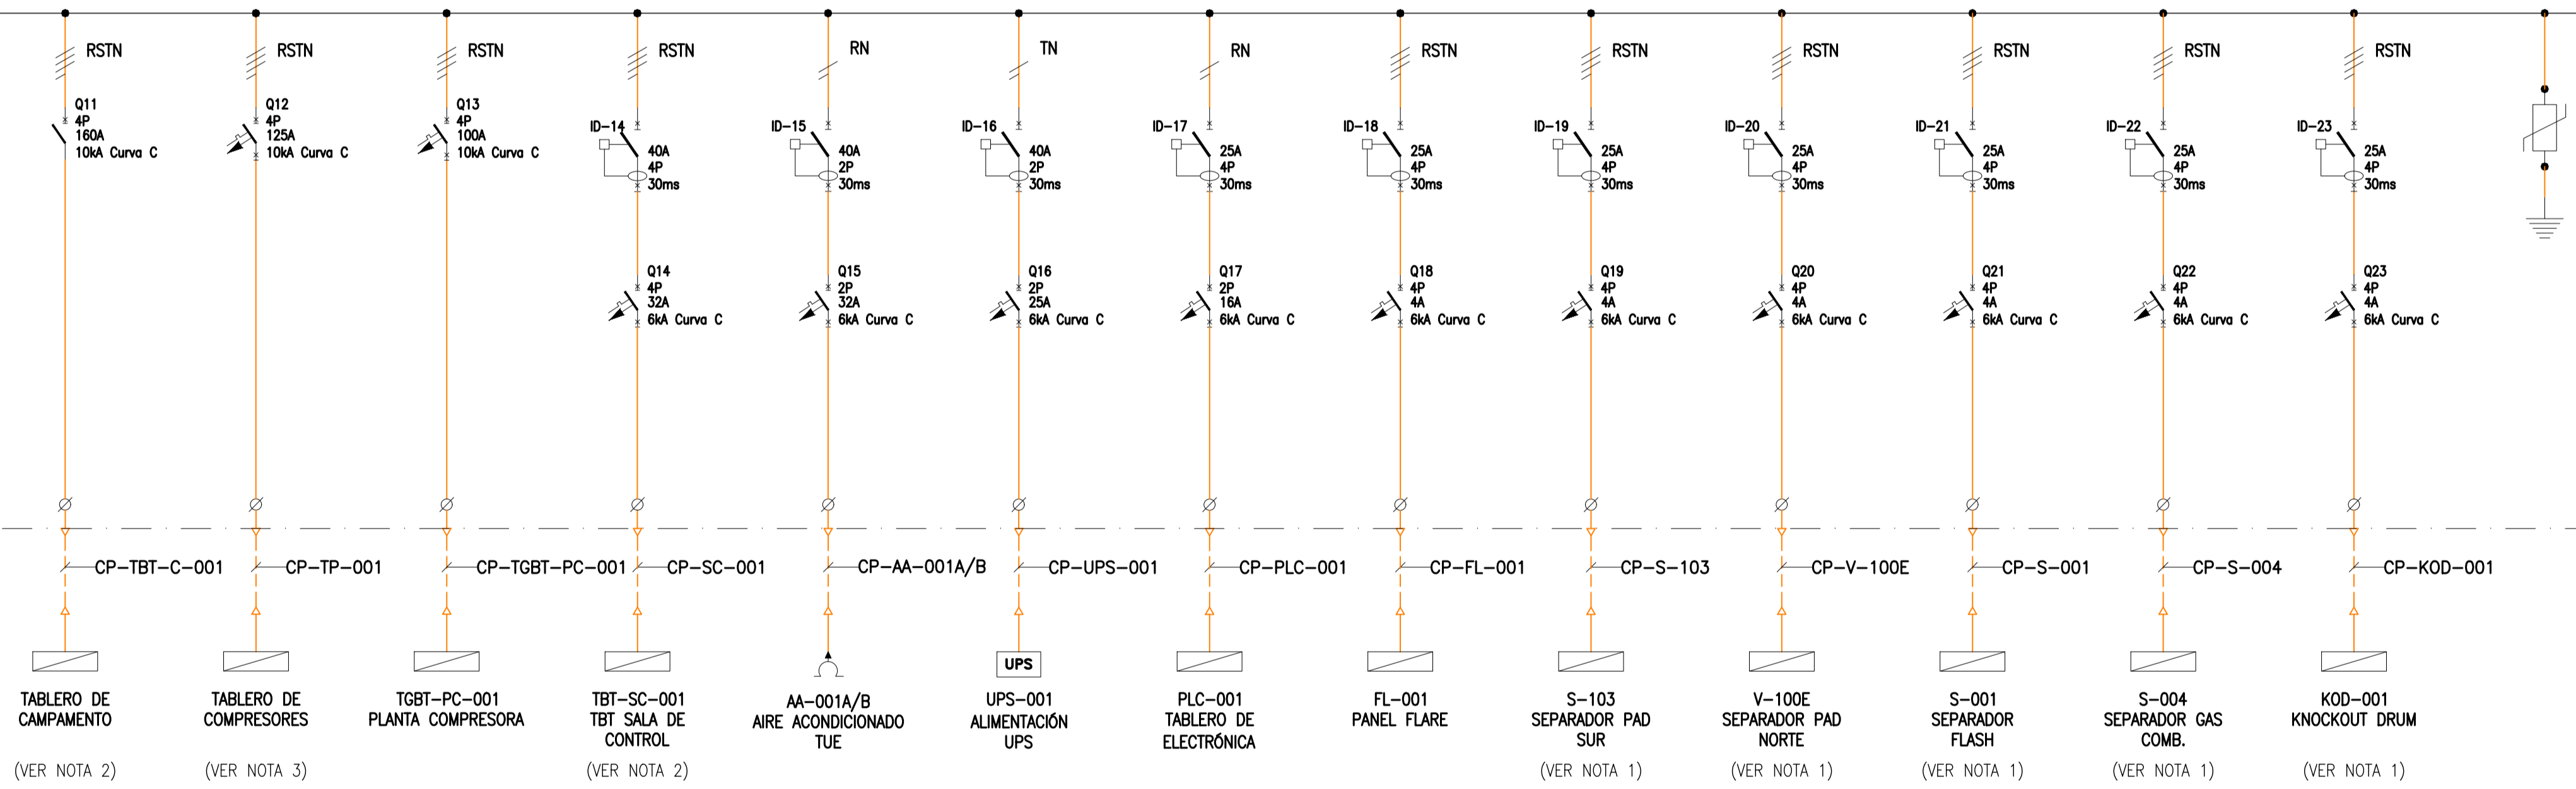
RSTN RSTN RSTN RSTN RN TN RN RSTN RSTN RSTN RSTN RSTN RSTN

Q11 4P 160A 10kA Curva C

Q12 4P 125A 10kA Curva C

Q13 4P 100A 10kA Curva C

ID-14 40A 4P 30ms

ID-15 40A 2P 30ms

ID-16 40A 2P 30ms

ID-17 25A 4P 30ms

ID-18 25A 4P 30ms

ID-19 25A 4P 30ms

ID-20 25A 4P 30ms

ID-21 25A 4P 30ms

ID-22 25A 4P 30ms

ID-23 25A 4P 30ms

Q14 4P 32A 6kA Curva C

Q15 2P 32A 6kA Curva C

Q16 2P 25A 6kA Curva C

Q17 2P 16A 6kA Curva C

Q18 4P 4A 6kA Curva C

Q19 4P 4A 6kA Curva C

Q20 4P 4A 6kA Curva C

Q21 4P 4A 6kA Curva C

Q22 4P 4A 6kA Curva C

Q23 4P 4A 6kA Curva C

CP-TBT-C-001 CP-TP-001 CP-TGBT-PC-001 CP-SC-001 CP-AA-001A/B CP-UPS-001 CP-PLC-001 CP-FL-001 CP-S-103 CP-V-100E CP-S-001 CP-S-004 CP-KOD-001

UPS

TABLERO DE CAMPAMENTO
(VER NOTA 2)

TABLERO DE COMPRESORES
(VER NOTA 3)

TGBT-PC-001 PLANTA COMPRESORA

TBT-SC-001 TBT SALA DE CONTROL
(VER NOTA 2)

AA-001A/B AIRE ACONDICIONADO TUE

UPS-001 ALIMENTACIÓN UPS

PLC-001 TABLERO DE ELECTRÓNICA

FL-001 PANEL FLARE

S-103 SEPARADOR PAD SUR
(VER NOTA 1)

V-100E SEPARADOR PAD NORTE
(VER NOTA 1)

S-001 SEPARADOR FLASH
(VER NOTA 1)

S-004 SEPARADOR GAS COMB.
(VER NOTA 1)

KOD-001 KNOCKOUT DRUM
(VER NOTA 1)